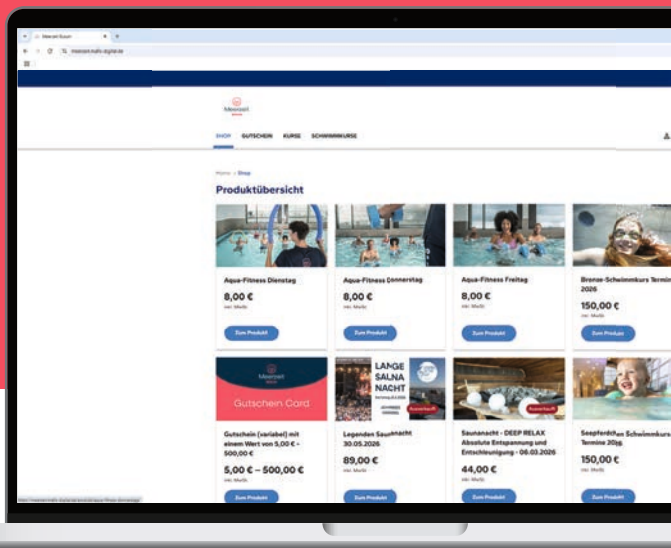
SHOP GUTSCHEIN KURSE SCHWIMMKURSE

Home › Shop

Produktübersicht

Aqua-Fitness Dienstag
8,00 €
inkl. MwSt.
Zum Produkt

Aqua-Fitness Donnerstag
8,00 €
inkl. MwSt.
Zum Produkt

Aqua-Fitness Freitag
8,00 €
inkl. MwSt.
Zum Produkt

Bronze-Schwimmkurs Termin 2026
150,00 €
inkl. MwSt.
Zum Produkt

Gutschein Card

Gutschein (variabel) mit einem Wert von 5,00 € - 500,00 €
5,00 € – 500,00 €
inkl. MwSt.
Zum Produkt

LANGE SAUNA NACHT

Legenden Saunanacht 30.05.2026
89,00 €
inkl. MwSt.
Zum Produkt

Ausverkauft

Saunanacht - DEEP RELAX Absolute Entspannung und Entschleunigung - 06.03.2026
44,00 €
inkl. MwSt.
Zum Produkt

Seepferdchen Schwimmkurs Termine 2026
150,00 €
inkl. MwSt.
Zum Produkt